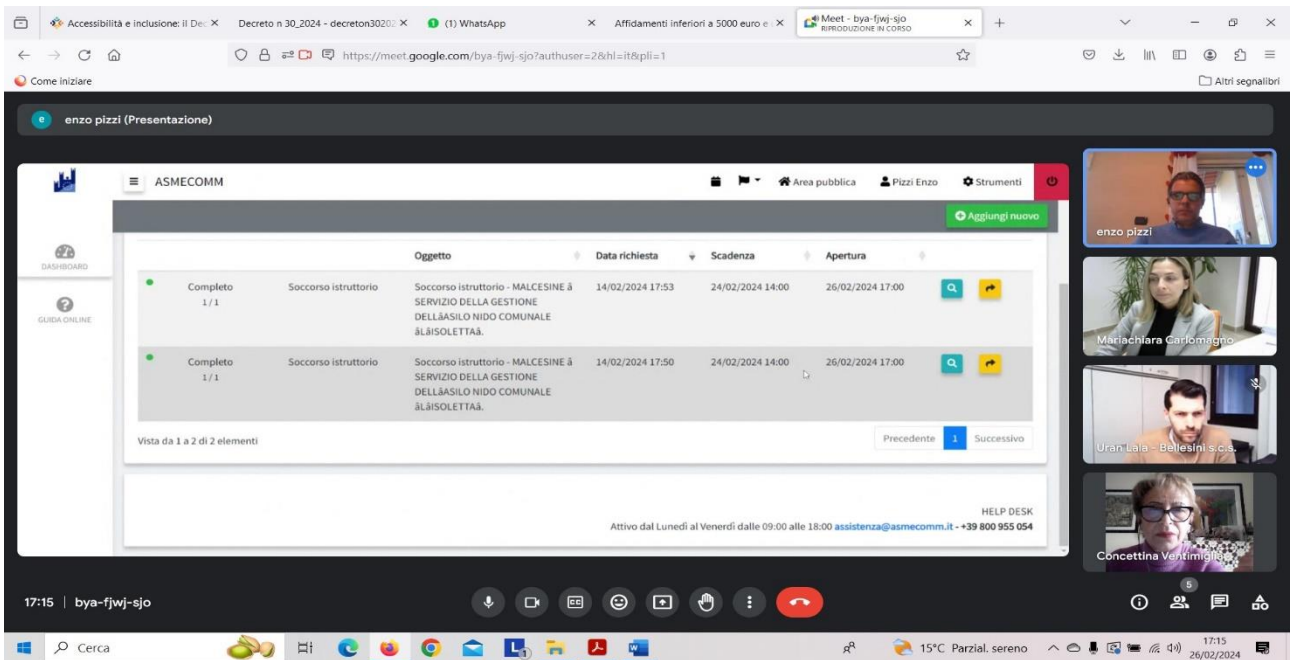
Accessibilità e inclusione: il Dec ×
Decreto n 30_2024 - decreton30202 ×
(1) WhatsApp ×
Affidamenti inferiori a 5000 euro e ×
Meet - bya-fjwj-sjo RIPRODUZIONE IN CORSO ×

https://meet.google.com/bya-fjwj-sjo?authuser=2&hl=it&pli=1

Come iniziare
Altri segnalibri

enzo pizzi (Presentazione)

ASMECOMM
Area pubblica
Pizzi Enzo
Strumenti

Aggiungi nuovo

DASHBOARD
GUIDA ONLINE

| | | Oggetto | Data richiesta | Scadenza | Apertura | |
|---|---|---|---|---|---|---|
| Completo 1/1 | Soccorso istruttorio | Soccorso istruttorio - MALCESINE â SERVIZIO DELLA GESTIONE DELLâASILO NIDO COMUNALE âLâISOLETTAâ. | 14/02/2024 17:53 | 24/02/2024 14:00 | 26/02/2024 17:00 | |
| Completo 1/1 | Soccorso istruttorio | Soccorso istruttorio - MALCESINE â SERVIZIO DELLA GESTIONE DELLâASILO NIDO COMUNALE âLâISOLETTAâ. | 14/02/2024 17:50 | 24/02/2024 14:00 | 26/02/2024 17:00 | |

Vista da 1 a 2 di 2 elementi
Precedente 1 Successivo

HELP DESK
Attivo dal Lunedì al Venerdì dalle 09:00 alle 18:00 assistenza@asmecomm.it - +39 800 955 054

enzo pizzi
Mariachiara Carlomagno
Uran Lala - Bellesini s.c.s.
Concettina Ventimiglia

17:15 | bya-fjwj-sjo

5

Cerca
15°C Parzial. sereno
17:15
26/02/2024